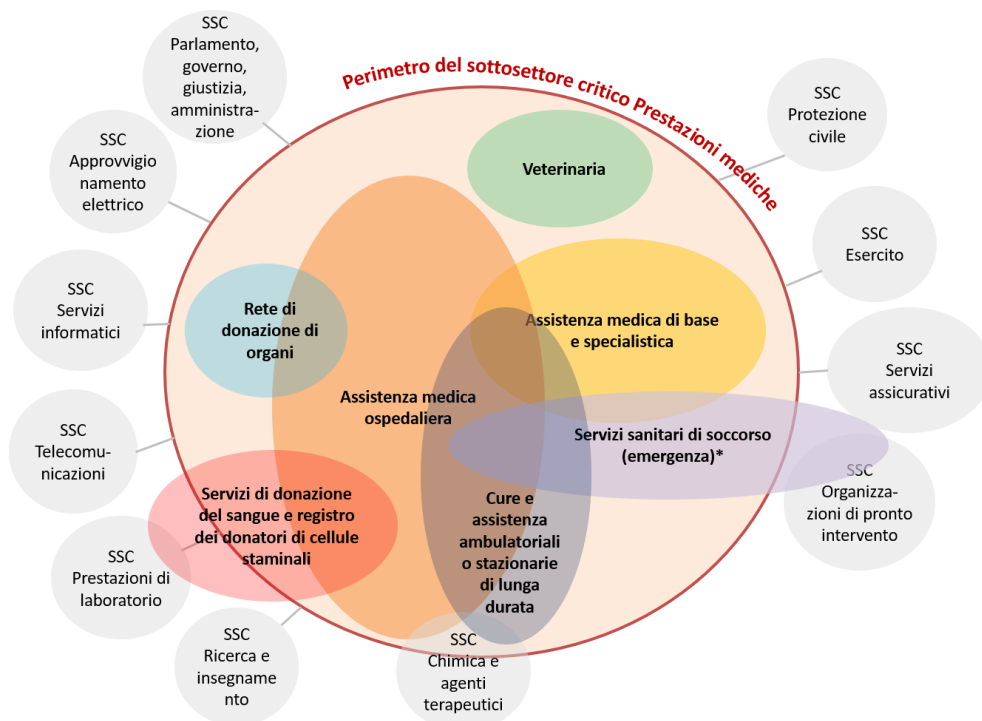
Perimetro del sottosettore critico Prestazioni mediche

SSC Parlamento, governo, giustizia, amministrazione

SSC Approvvigionamento elettrico

SSC Servizi informatici

SSC Telecomunicazioni

SSC Prestazioni di laboratorio

SSC Ricerca e insegnamento

SSC Chimica e agenti terapeutici

SSC Protezione civile

SSC Esercito

SSC Servizi assicurativi

SSC Organizzazioni di pronto intervento

Veterinaria

Rete di donazione di organi

Assistenza medica di base e specialistica

Assistenza medica ospedaliera

Servizi sanitari di soccorso (emergenza)*

Servizi di donazione del sangue e registro dei donatori di cellule staminali

Cure e assistenza ambulatoriali o stazionarie di lunga durata